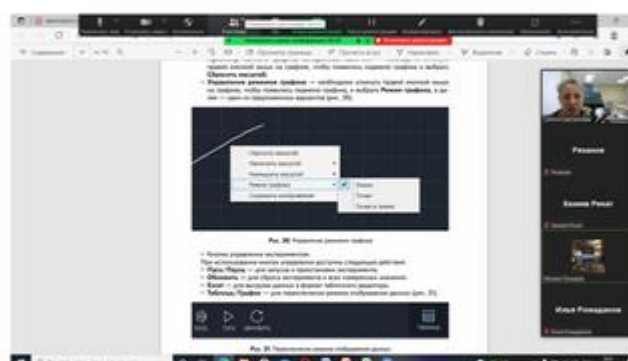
Область масштабов
Управление режимом графика — необходимо кликнуть правой кнопкой мыши по графику, чтобы появилось подменю графика, и выбрать Режим графика, а далее — один из предложенных вариантов (рис. 38).

Очистить масштаб
Увеличить масштаб
Уменьшить масштаб
Режим графика
Сохранить изображение
Линии
Точки
Точки и линии

Рис. 38. Управление режимом графика

Кнопки управления экспериментом.
При использовании кнопок управления доступны следующие действия:
Пуск/Пауза — для запуска и приостановки эксперимента.
Обновить — для сброса эксперимента и всех измеренных значений.
Excel — для выгрузки данных в формат табличного редактора.
Таблица/График — для переключения режима отображения данных (рис. 39).

Пуск
Обновить
Таблица

Рис. 39. Переключение режима отображения данных

Рязанов
Халиев Ринат
Илья Рожденов